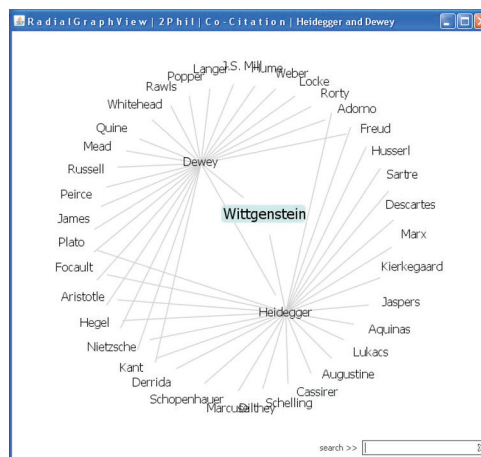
RadialGraphView | 2Phil | Co-Citation | Heidegger and Dewey

Langer
J.S. Mill
Hume
Weber
Popper
Locke
Rawls
Rorty
Whitehead
Adorno
Freud
Quine
Husserl
Mead
Dewey
Sartre
Russell
Peirce
Descartes
James
Wittgenstein
Marx
Plato
Kierkegaard
Focault
Jaspers
Aristotle
Heidegger
Aquinas
Hegel
Lukacs
Nietzsche
Augustine
Kant
Cassirer
Derrida
Schelling
Schopenhauer
Dilthey
Marcuse

search >>